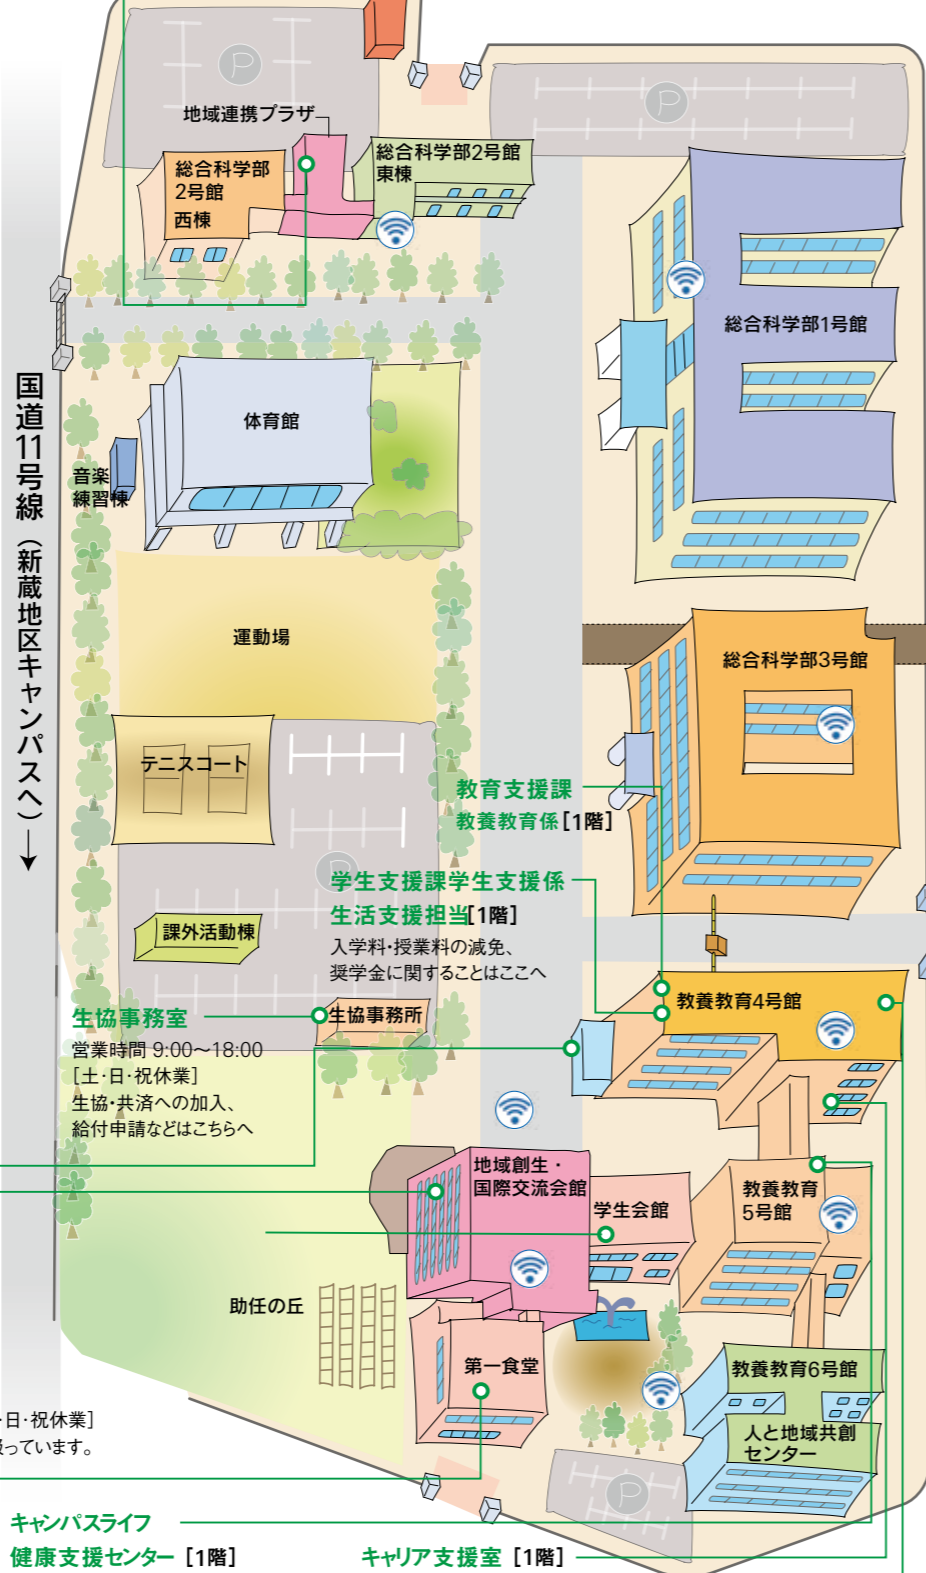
地域連携プラザ

総合科学部
2号館
西棟

総合科学部2号館
東棟

総合科学部1号館

国道11号線（新蔵地区キャンパスへ）↓

体育館

音楽
練習棟

運動場

テニスコート

総合科学部3号館

教育支援課
教養教育係［1階］

学生支援課学生支援係
生活支援担当［1階］
入学料・授業料の減免、
奨学金に関することはここへ

課外活動棟

教養教育4号館

生協事務室
営業時間 9:00〜18:00
［土・日・祝休業］
生協・共済への加入、
給付申請などはこちらへ

生協事務所

地域創生・
国際交流会館

学生会館

教養教育
5号館

助任の丘

第一食堂

教養教育6号館

人と地域共創
センター

·日·祝休業］
っています。

キャンパスライフ
健康支援センター［1階］

キャリア支援室［1階］